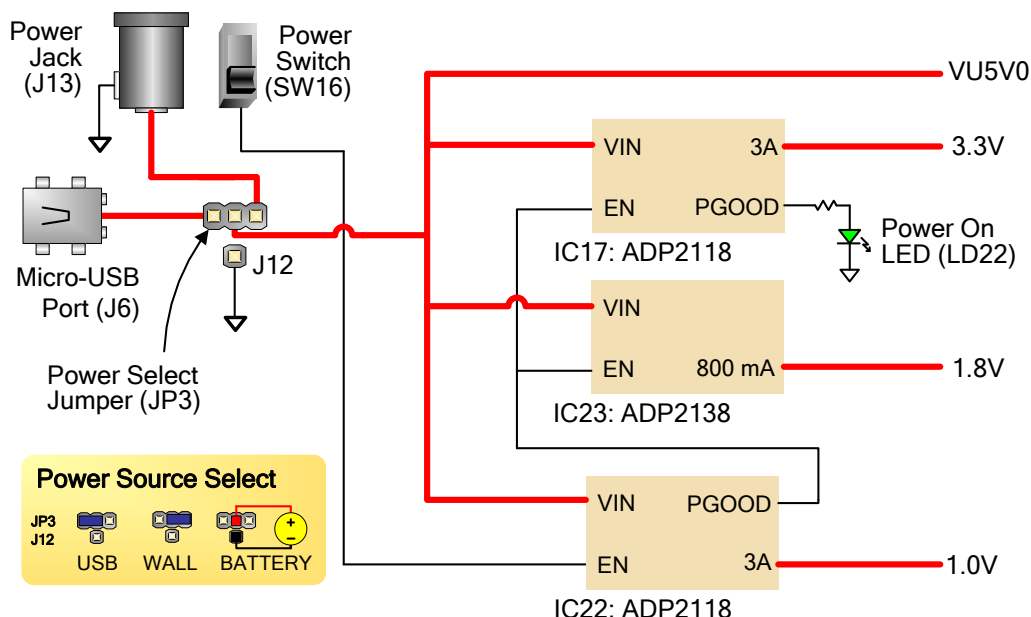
Power Jack (J13)

Power Switch (SW16)

VU5V0

VIN

3A

3.3V

EN

PGOOD

Power On LED (LD22)

IC17: ADP2118

Micro-USB Port (J6)

J12

VIN

EN

800 mA

1.8V

IC23: ADP2138

Power Select Jumper (JP3)

Power Source Select

JP3
J12

USB

WALL

BATTERY

+
−

VIN

PGOOD

EN

3A

1.0V

IC22: ADP2118